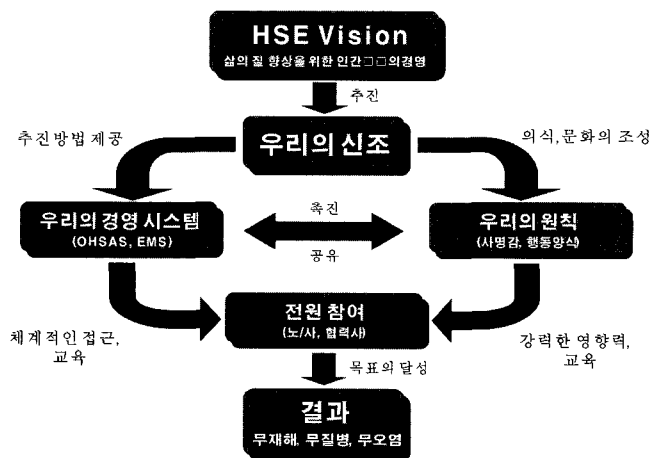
HSE Vision
삶의 질 향상을 위한 인간□□의경영

추진

추진방법 제공

우리의신조

의식,문화의 조성

우리의경영 시스템
(OHSAS, EMS)

촉진

공유

우리의원칙
(사명감, 행동양식)

체계적인접근,
교육

전원 참여
(노/사, 협력사)

강력한 영향력,
교육

목표의달성

결과
무재해, 무질병, 무오염